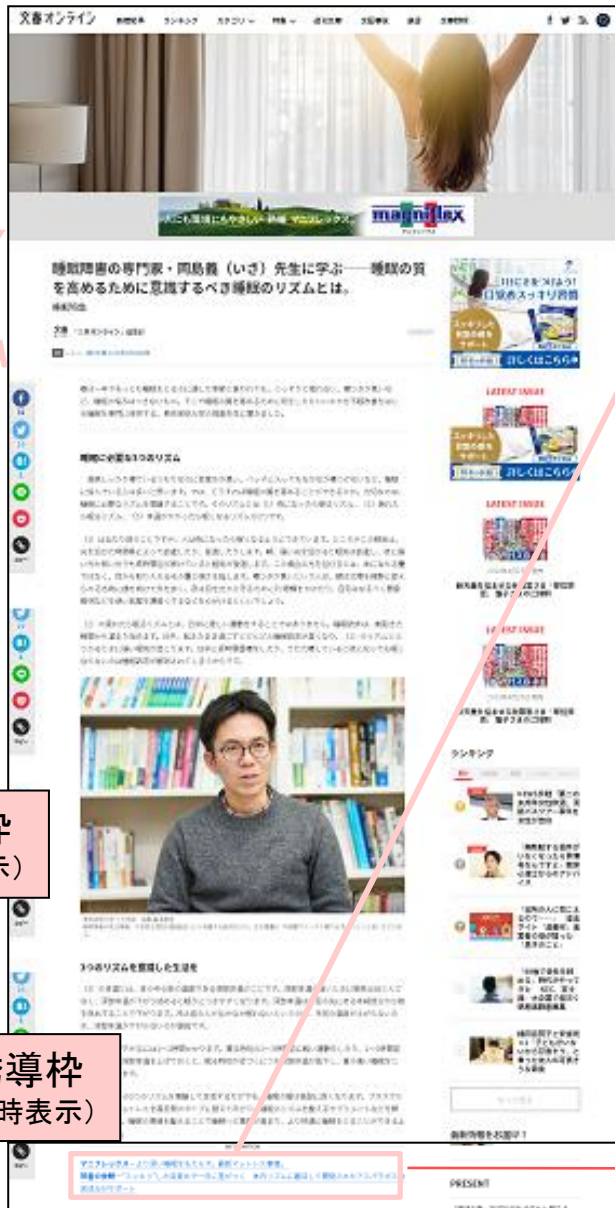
文春オンライン

magniflex

睡眠障害の専門家・岡島義（いざ）先生に学ぶ――睡眠の質を高めるために意識するべき睡眠のリズムとは。

睡眠に必要な3つのリズム

3つのリズムを意識した生活を

LATEST ISSUE

LATEST ISSUE

LATEST ISSUE

ランキング

PRESENT

枠
示）

導枠
時表示）

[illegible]